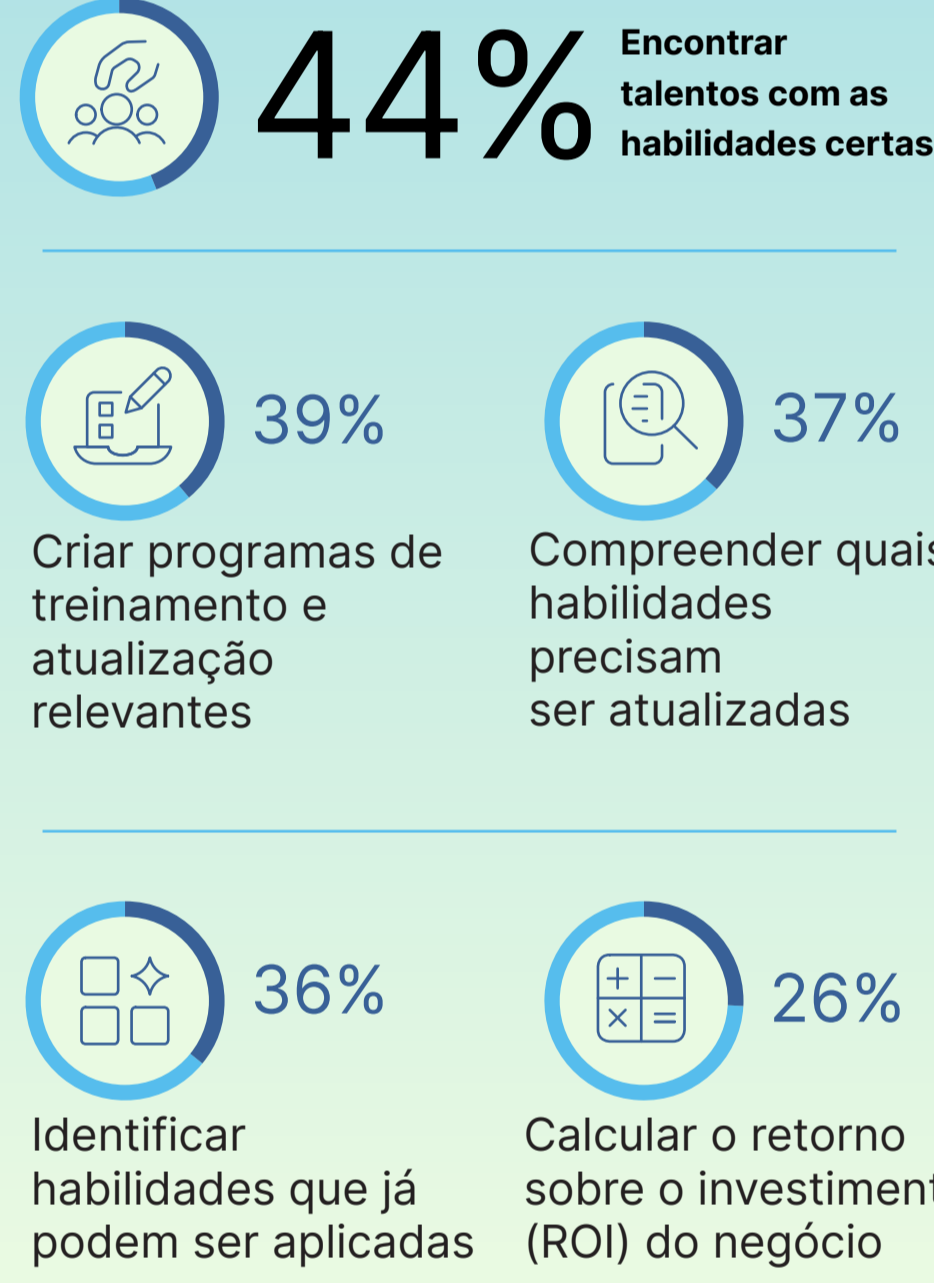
44%

Encontrar talentos com as habilidades certas

39%

Criar programas de treinamento e atualização relevantes

37%

Compreender quai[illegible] habilidades precisam ser atualizadas

36%

Identificar habilidades que já podem ser aplicadas

26%

Calcular o retorno sobre o investimen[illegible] (ROI) do negócio